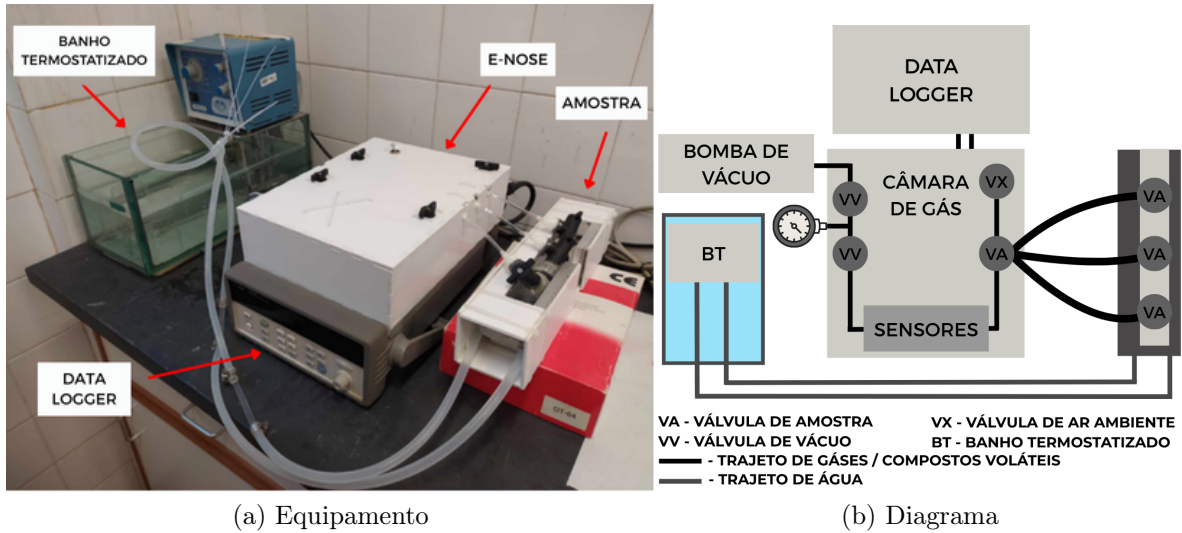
BANHO TERMOSTATIZADO

E-NOSE

AMOSTRA

DATA LOGGER

CE

DT-64

(a) Equipamento

DATA LOGGER

BOMBA DE VÁCUO

CÂMARA DE GÁS

VX

VV

VV

VA

BT

SENSORES

VA

VA

VA

VA - VÁLVULA DE AMOSTRA
VV - VÁLVULA DE VÁCUO
VX - VÁLVULA DE AR AMBIENTE
BT - BANHO TERMOSTATIZADO
- TRAJETO DE GÁSES / COMPOSTOS VOLÁTEIS
- TRAJETO DE ÁGUA

(b) Diagrama